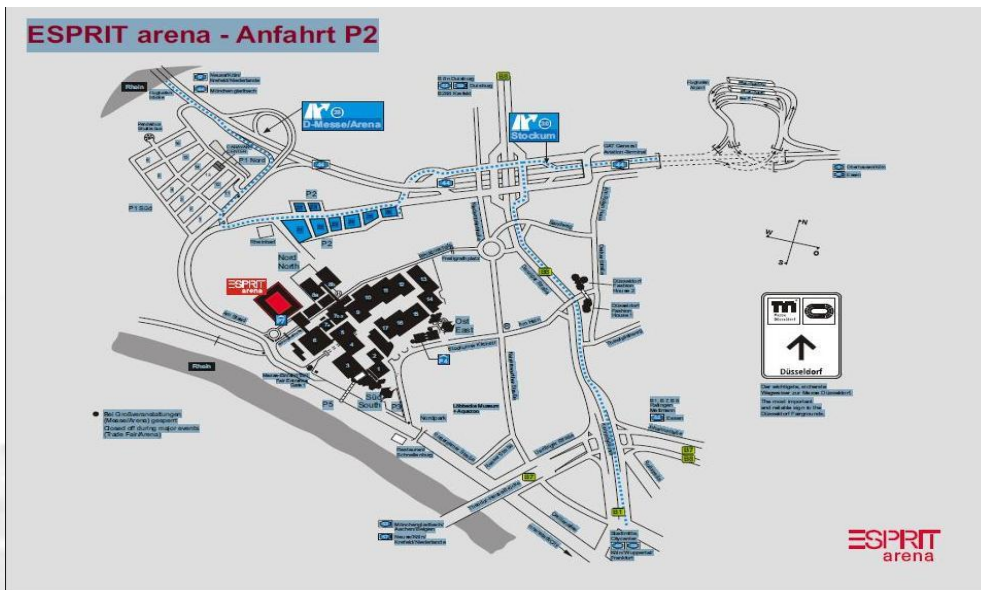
ESPRIT arena - Anfahrt P2

Rhein

D-Messe/Arena

Stockum

P1 Nord

P1 Süd

P2

P2

Nord North

Ost East

Süd South

P5

P6

P4

ESPRIT arena

Rhein

Düsseldorf

W

N

S

O

Bei Großveranstaltungen (Messe/Arena) gesperrt
Closed off during major events (Trade Fair/Arena)

Der wichtigste, sicherste Wegweiser zur Messe Düsseldorf
The most important and reliable sign to the Düsseldorf Fairgrounds

ESPRIT arena